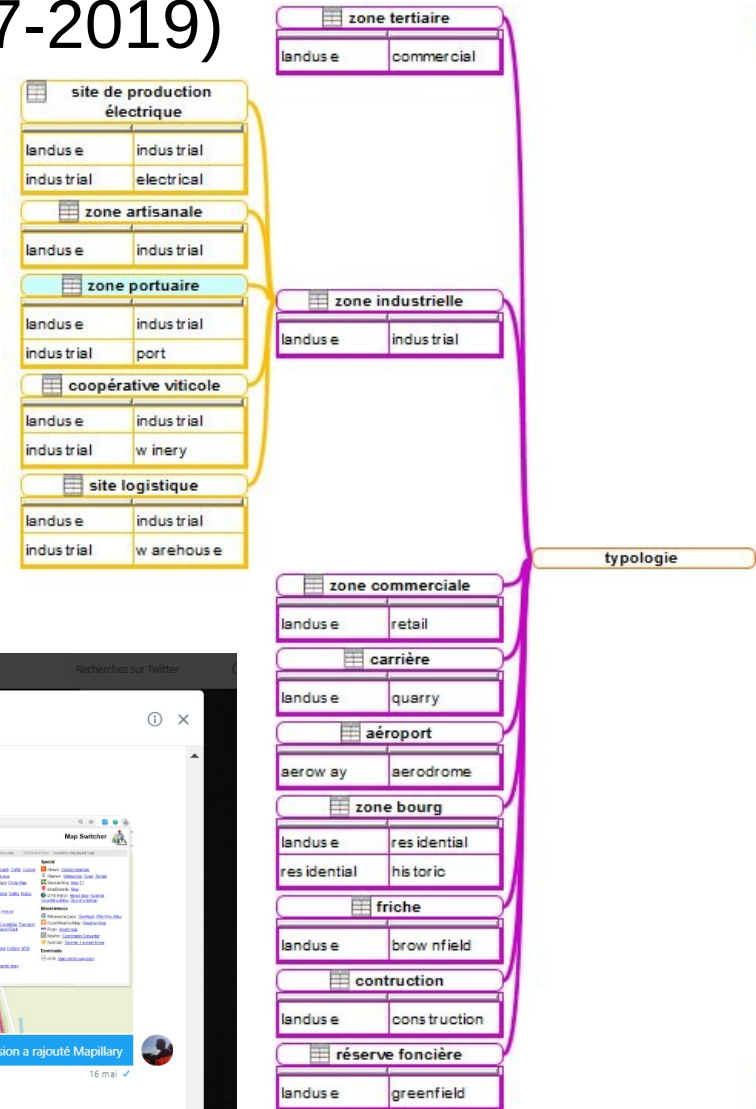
7-2019)

site de production électrique

| landuse | industrial |
|---|---|
| industrial | electrical |

zone artisanale

| landuse | industrial |
|---|---|

zone portuaire

| landuse | industrial |
|---|---|
| industrial | port |

coopérative viticole

| landuse | industrial |
|---|---|
| industrial | winery |

site logistique

| landuse | industrial |
|---|---|
| industrial | warehouse |

zone tertiaire

| landuse | commercial |
|---|---|

zone industrielle

| landuse | industrial |
|---|---|

typologie

zone commerciale

| landuse | retail |
|---|---|

carrière

| landuse | quarry |
|---|---|

aéroport

| aeroway | aerodrome |
|---|---|

zone bourg

| landuse | residential |
|---|---|
| residential | historic |

friche

| landuse | brownfield |
|---|---|

contruction

| landuse | construction |
|---|---|

réserve foncière

| landuse | greenfield |
|---|---|

Recherchez sur Twitter

Map Switcher

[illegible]

sion a rajouté Mapillary

16 mai ✓